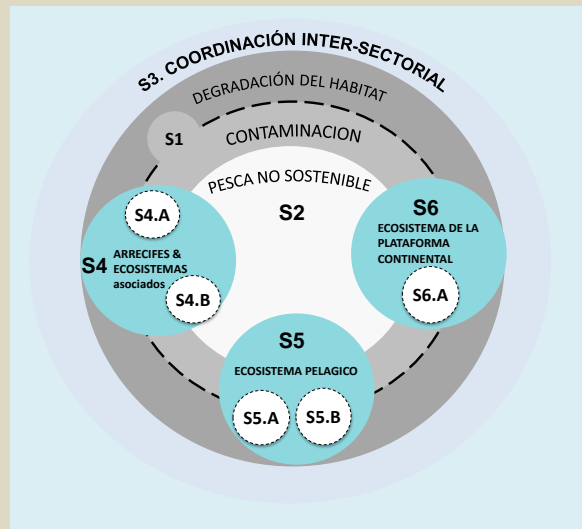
S3. COORDINACIÓN INTER-SECTORIAL

DEGRADACIÓN DEL HABITAT

S1

CONTAMINACION

PESCA NO SOSTENIBLE

S2

S4.A

S4

ARRECIFES & ECOSISTEMAS asociados

S4.B

S6

ECOSISTEMA DE LA PLATAFORMA CONTINENTAL

S6.A

S5

ECOSISTEMA PELAGICO

S5.A

S5.B